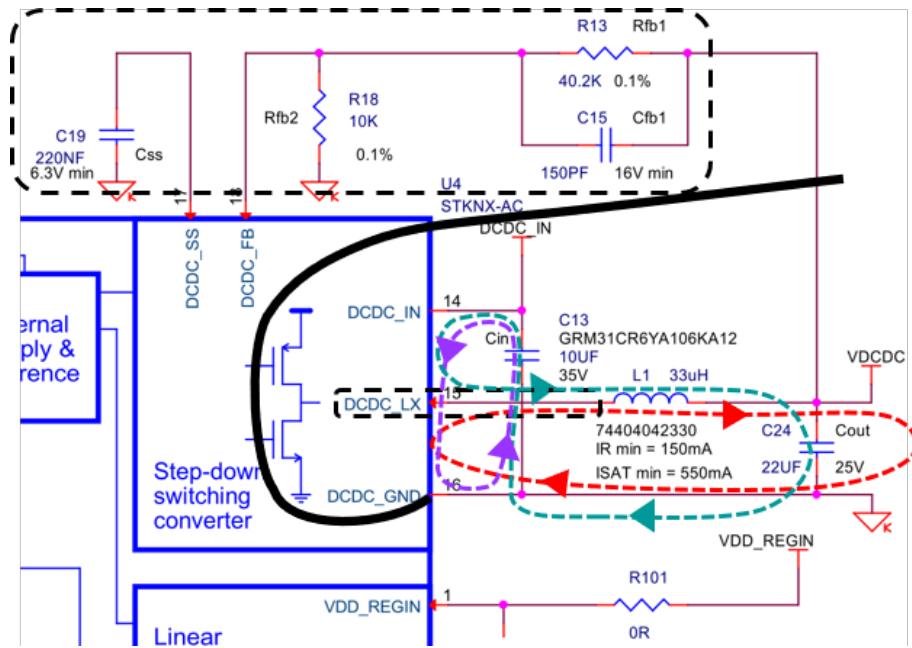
R13 Rfb1
40.2K 0.1%
C15 Cfb1
150PF 16V min
C19
220NF
6.3V min
Css
Rfb2
R18
10K
0.1%
U4
STKNX-AC
17
18
DCDC_SS
DCDC_FB
DCDC_IN
ernal
pply &
rence
DCDC_IN
14
C13
GRM31CR6YA106KA12
Cin
10UF
35V
L1 33uH
VDCDC
DCDC_LX
15
74404042330
IR min = 150mA
ISAT min = 550mA
C24
Cout
22UF
25V
Step-down
switching
converter
DCDC_GND
16
VDD_REGIN
R101
VDD_REGIN
1
Linear
0R